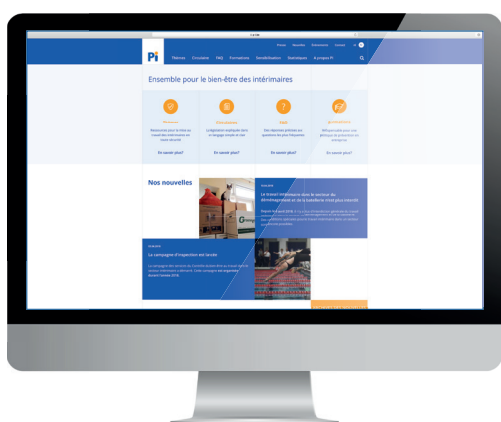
Pi

Thèmes Circulaire FAQ Formations Sensibilisation Statistiques A propos Pi

Ensemble pour le bien-être des intérimaires

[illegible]

En savoir plus?

En savoir plus?

En savoir plus?

En savoir plus?

Nos nouvelles

Le travail intérimaire dans le secteur du déménagement et de la batellerie n'est plus interdit

La campagne d'inspection est lancée